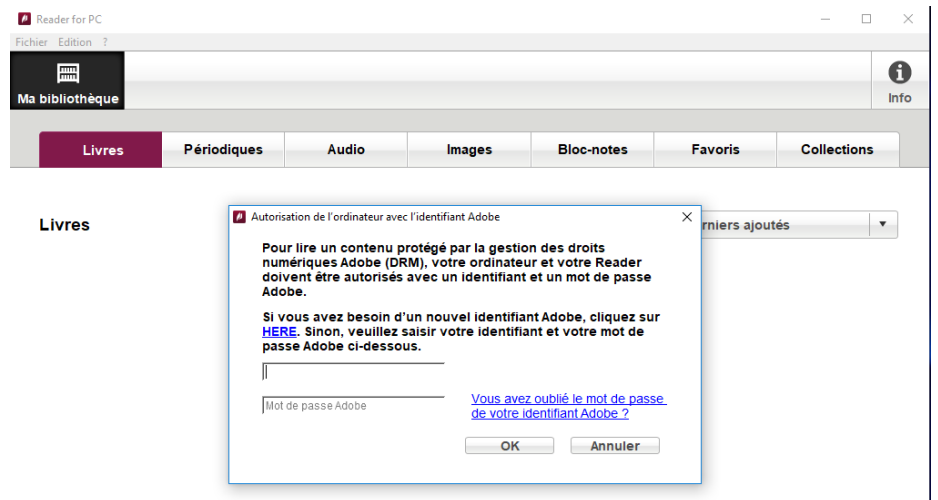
Reader for PC

Fichier Edition ?

Ma bibliothèque

Info

Livres
Périodiques
Audio
Images
Bloc-notes
Favoris
Collections

Livres

rniers ajoutés

Autorisation de l'ordinateur avec l'identifiant Adobe

Pour lire un contenu protégé par la gestion des droits numériques Adobe (DRM), votre ordinateur et votre Reader doivent être autorisés avec un identifiant et un mot de passe Adobe.

Si vous avez besoin d'un nouvel identifiant Adobe, cliquez sur HERE. Sinon, veuillez saisir votre identifiant et votre mot de passe Adobe ci-dessous.

Mot de passe Adobe

Vous avez oublié le mot de passe de votre identifiant Adobe ?

OK
Annuler